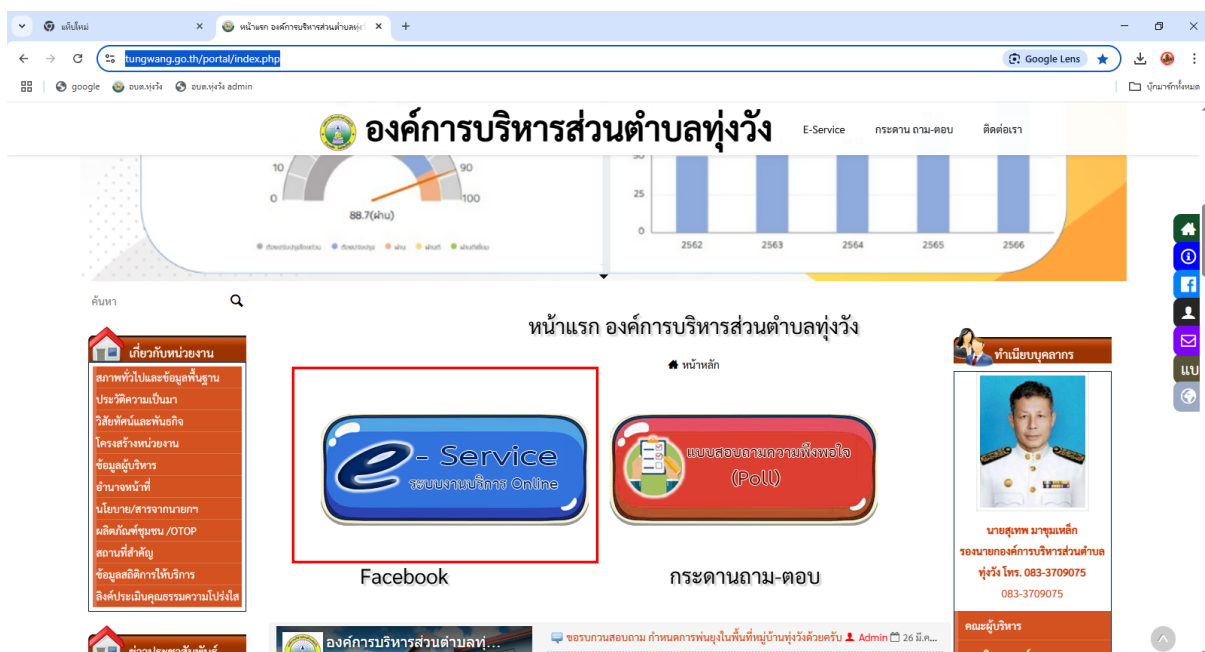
แท็บใหม่ | หน้าแรก องค์การบริหารส่วนตำบลทุ่งวั

tungwang.go.th/portal/index.php

Google Lens

google | อบต.ทุ่งวัง | อบต.ทุ่งวัง admin | บุ๊กมาร์กทั้งหมด

องค์การบริหารส่วนตำบลทุ่งวัง E-Service กระดาน ถาม-ตอบ ติดต่อเรา

10 90
0 100
88.7(ผ่าน)

50
25
0
2562 2563 2564 2565 2566

ค้นหา

เกี่ยวกับหน่วยงาน
สภาพทั่วไปและข้อมูลพื้นฐาน
ประวัติความเป็นมา
วิสัยทัศน์และพันธกิจ
โครงสร้างหน่วยงาน
ข้อมูลผู้บริหาร
อำนาจหน้าที่
นโยบาย/สารจากนายกฯ
ผลิตภัณฑ์ชุมชน /OTOP
สถานที่สำคัญ
ข้อมูลสถิติการให้บริการ
ลิงค์ประเมินคุณธรรมความโปร่งใส

หน้าแรก องค์การบริหารส่วนตำบลทุ่งวัง

หน้าหลัก

e - Service
ระบบงานบริการ Online

แบบสอบถามความพึงพอใจ
(Poll)

Facebook

กระดานถาม-ตอบ

ทำเนียบบุคลากร

นายสุเทพ มาชุมเหล็ก
รองนายกองค์การบริหารส่วนตำบลทุ่งวัง โทร. 083-3709075
083-3709075

คณะผู้บริหาร

องค์การบริหารส่วนตำบลทุ่...

ขอรบกวนสอบถาม กำหนดการพ่นยุงในพื้นที่หมู่บ้านทุ่งวังด้วยครับ Admin 26 มี.ค...

แบ